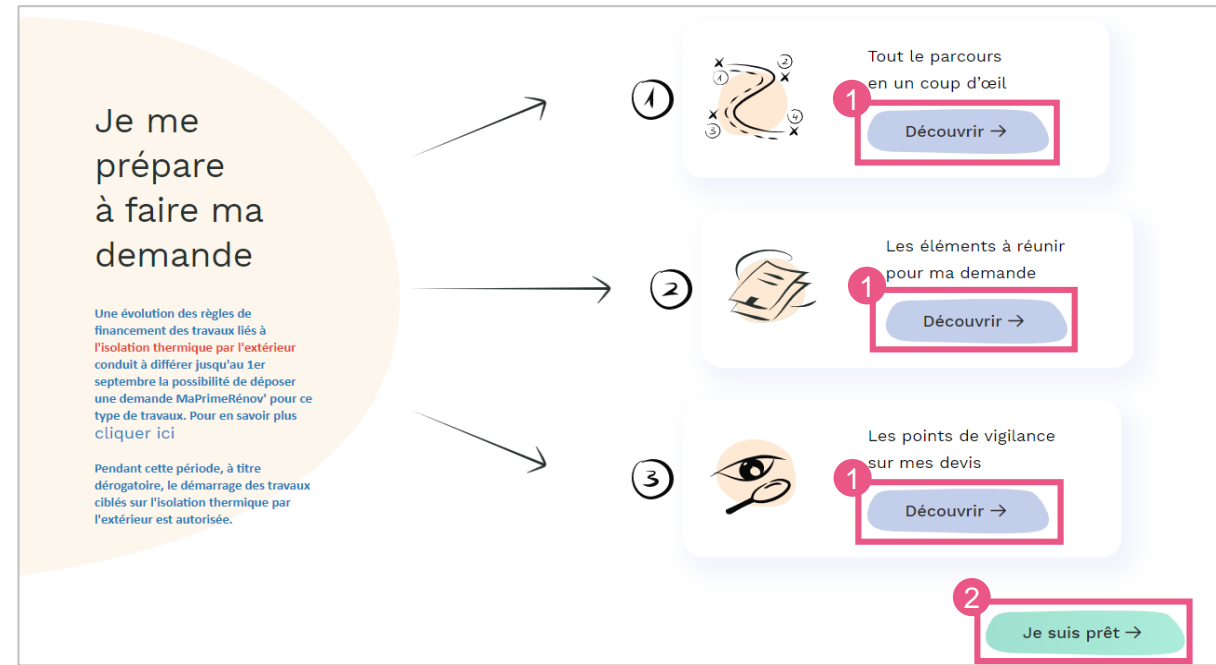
Je me prépare à faire ma demande

Une évolution des règles de financement des travaux liés à l'isolation thermique par l'extérieur conduit à différer jusqu'au 1er septembre la possibilité de déposer une demande MaPrimeRénov' pour ce type de travaux. Pour en savoir plus cliquer ici

Pendant cette période, à titre dérogatoire, le démarrage des travaux ciblés sur l'isolation thermique par l'extérieur est autorisée.

1

1 2 3 4

Tout le parcours en un coup d'œil

1

Découvrir →

2

Les éléments à réunir pour ma demande

1

Découvrir →

3

Les points de vigilance sur mes devis

1

Découvrir →

2

Je suis prêt →